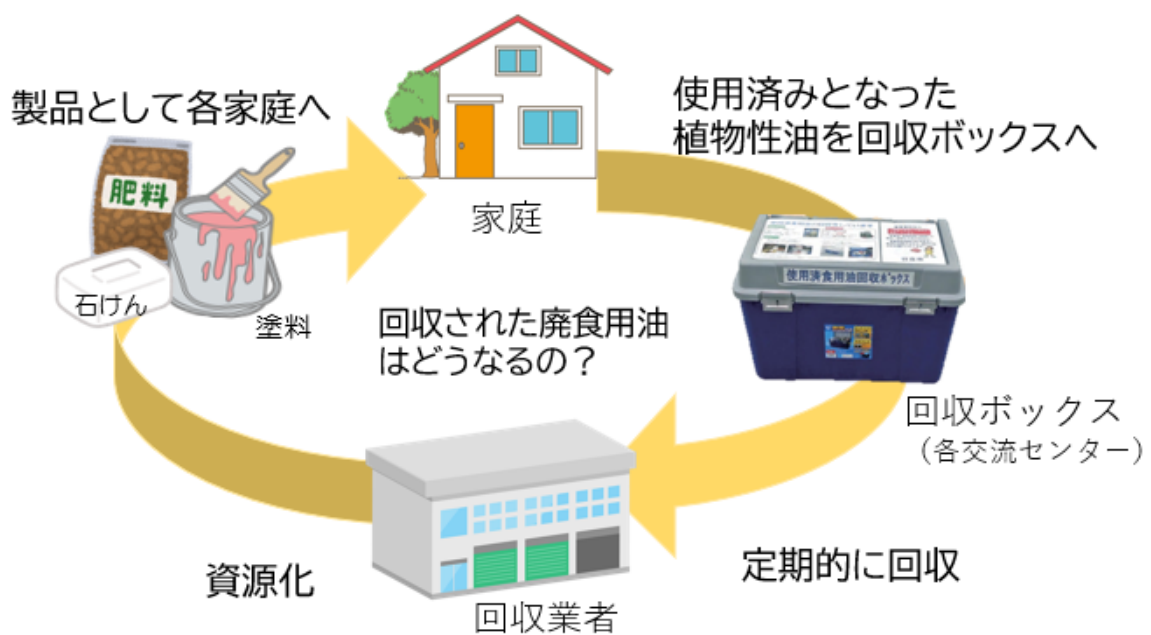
製品として各家庭へ

家庭

使用済みとなった植物性油を回収ボックスへ

肥料

石けん

塗料

使用済食用油回収ボックス

回収された廃食用油はどうなるの？

回収ボックス
（各交流センター）

資源化

回収業者

定期的に回収